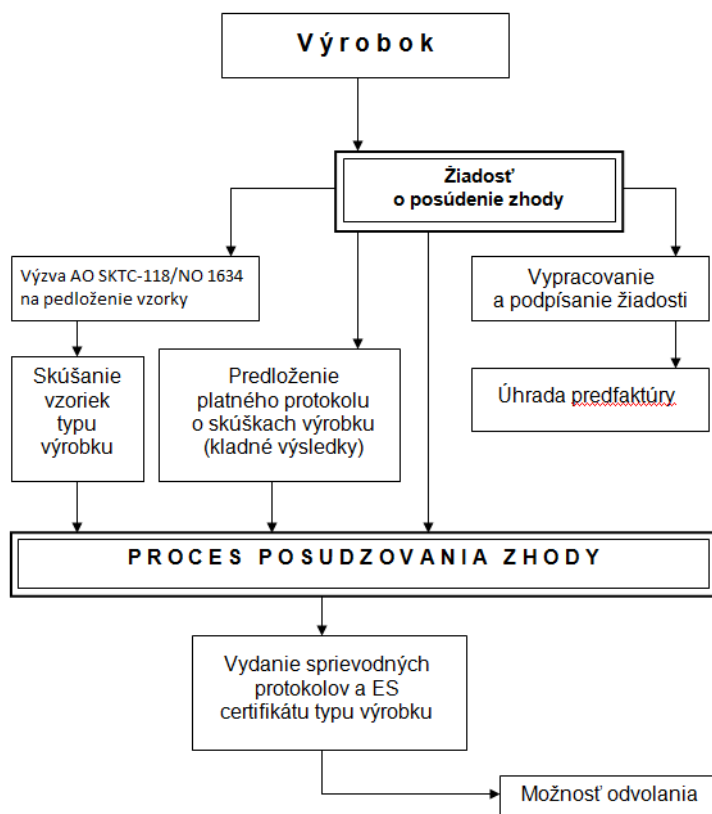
Výrobok

Žiadosť o posúdenie zhody

Výzva AO SKTC-118/NO 1634 na pedloženie vzorky

Vypracovanie a podpísanie žiadosti

Skúšanie vzoriek typu výrobku

Predloženie platného protokolu o skúškach výrobku (kladné výsledky)

Úhrada predfaktúry

PROCES POSUDZOVANIA ZHODY

Vydanie sprievodných protokolov a ES certifikátu typu výrobku

Možnosť odvolania